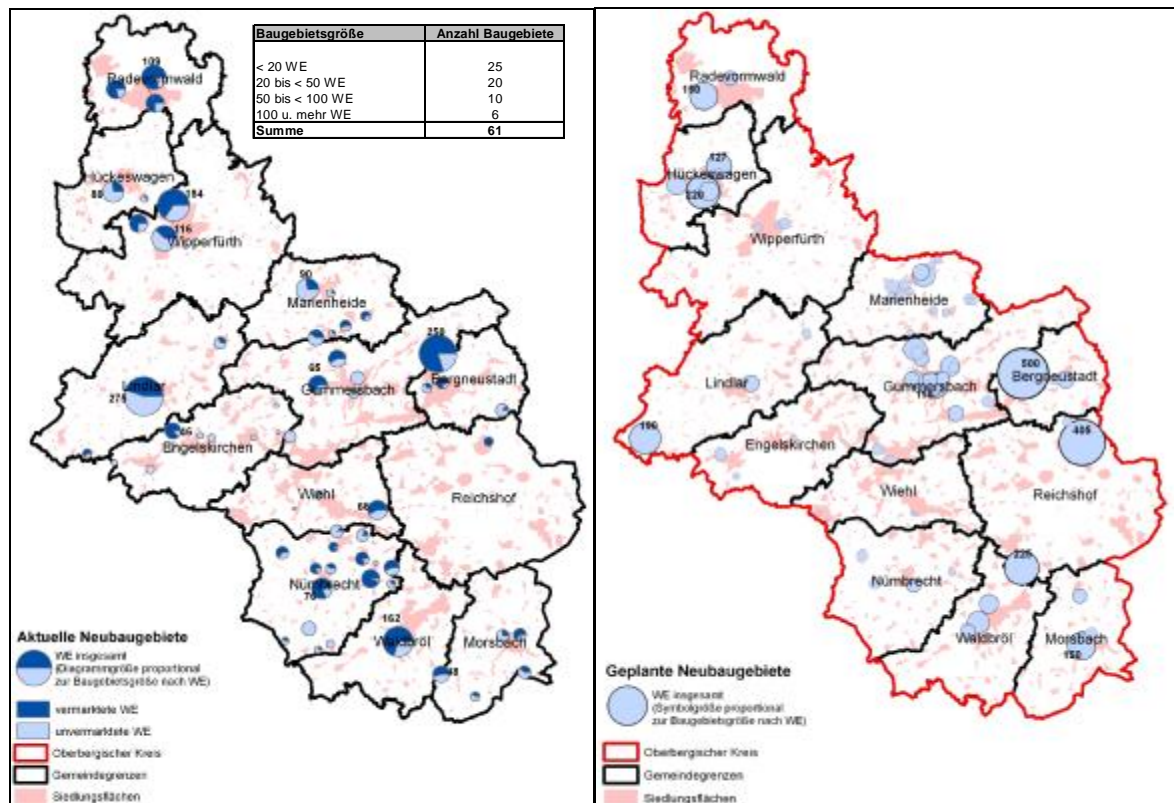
| Baugebietsgröße | Anzahl Baugebiete |
|---|---|
| < 20 WE | 25 |
| 20 bis < 50 WE | 20 |
| 50 bis < 100 WE | 10 |
| 100 u. mehr WE | 6 |
| Summe | 61 |

109
Radevormwald
Hückeswagen
80
184
116
Wipperfürth
90
Marienheide
258
65
Bergneustadt
Lindlar
275
Gummersbach
65
Engelskirchen
Wiehl
68
Reichshof
Nümbrecht
70
162
Waldbröl
Morsbach
68

Aktuelle Neubaugebiete
WE insgesamt (Diagrammgröße proportional zur Baugebietsgröße nach WE)
vermarktete WE
unvermarktete WE
Oberbergischer Kreis
Gemeindegrenzen
Siedlungsflächen

Radevormwald
180
127
Hückeswagen
120
Wipperfürth
Marienheide
Lindlar
Gummersbach
500
Bergneustadt
190
Engelskirchen
405
Wiehl
Reichshof
220
Nümbrecht
Waldbröl
Morsbach
150

Geplante Neubaugebiete
WE insgesamt (Symbolgröße proportional zur Baugebietsgröße nach WE)
Oberbergischer Kreis
Gemeindegrenzen
Siedlungsflächen